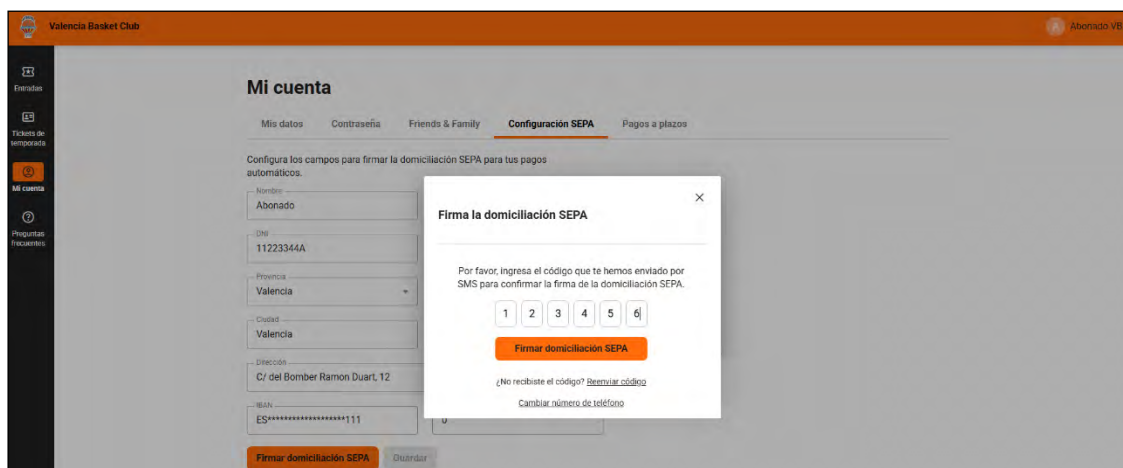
Valencia Basket Club

A Abonado VB

Entradas

Tickets de temporada

Mi cuenta

Preguntas frecuentes

Mi cuenta

Mis datos Contraseña Friends & Family Configuración SEPA Pagos a plazos

Configura los campos para firmar la domiciliación SEPA para tus pagos automáticos.

Nombre
Abonado

DNI
11223344A

Provincia
Valencia

Ciudad
Valencia

Dirección
C/ del Bomber Ramon Duart, 12

IBAN
ES********************111

0

Firmar domiciliación SEPA Guardar

Firma la domiciliación SEPA

×

Por favor, ingresa el código que te hemos enviado por SMS para confirmar la firma de la domiciliación SEPA.

1 2 3 4 5 6

Firmar domiciliación SEPA

¿No recibiste el código? Reenviar código

Cambiar número de teléfono